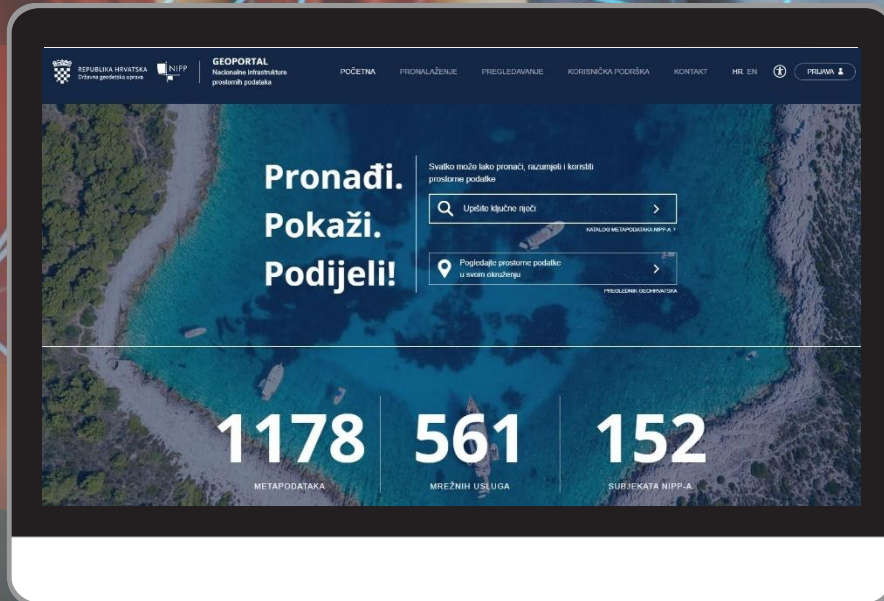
REPUBLIKA HRVATSKA
Državna geodetska uprava

NIPP

GEOPORTAL
Nacionalne infrastrukture prostornih podataka

POČETNA PRONALAŽENJE PREGLEDAVANJE KORISNIČKA PODRŠKA KONTAKT HR EN PRIJAVA

Pronađi.
Pokaži.
Podijeli!

Svatko može lako pronaći, razumjeti i koristiti prostorne podatke

Upišite ključne riječi

KATALOG METAPODATAKA NIPP-A

Pogledajte prostorne podatke u svom okruženju

PREGLEDNIK GEOHRVATSKA

1178
METAPODATAKA

561
MREŽNIH USLUGA

152
SUBJEKATA NIPP-A